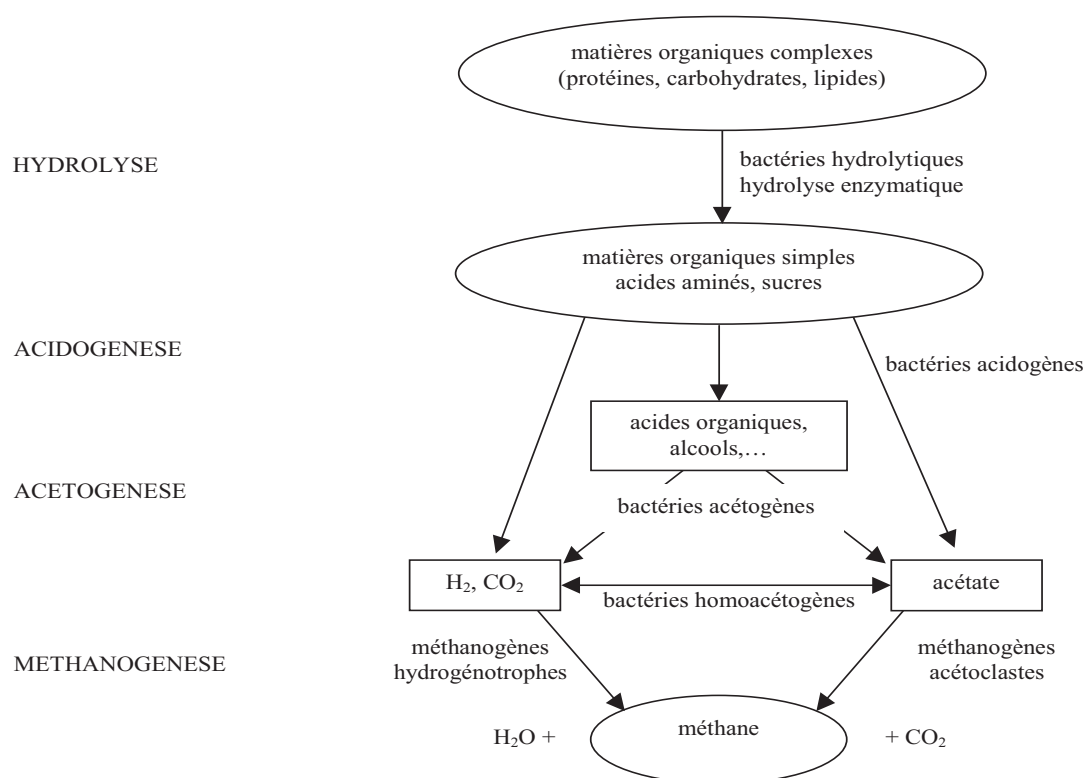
matières organiques complexes
(protéines, carbohydrates, lipides)

HYDROLYSE

bactéries hydrolytiques
hydrolyse enzymatique

matières organiques simples
acides aminés, sucres

ACIDOGENESE

bactéries acidogènes

acides organiques,
alcools,…

ACETOGENESE

bactéries acétogènes

$H_2$, $CO_2$

bactéries homoacétogènes

acétate

METHANOGENESE

méthanogènes
hydrogénotrophes

méthanogènes
acétoclastes

$H_2O$ +

méthane

+ $CO_2$